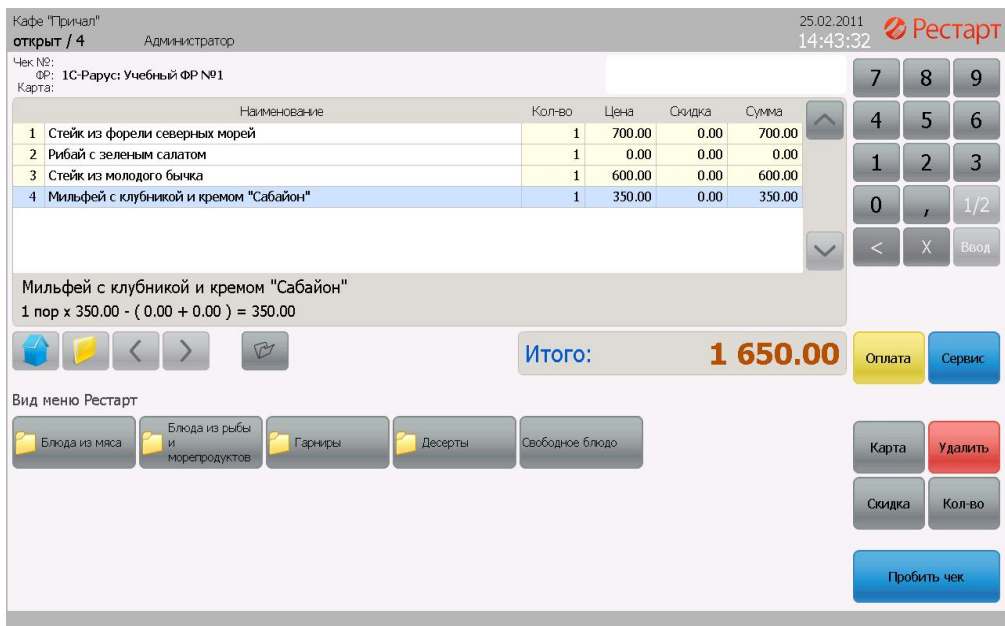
Кафе "Причал"
открыт / 4 Администратор

25.02.2011
14:43:32

Рестарт

Чек №:
ФР: 1С-Рарус: Учебный ФР №1
Карта:

| | Наименование | Кол-во | Цена | Скидка | Сумма |
|---|---|---|---|---|---|
| 1 | Стейк из форели северных морей | 1 | 700.00 | 0.00 | 700.00 |
| 2 | Рибай с зеленым салатом | 1 | 0.00 | 0.00 | 0.00 |
| 3 | Стейк из молодого бычка | 1 | 600.00 | 0.00 | 600.00 |
| 4 | Мильфей с клубникой и кремом "Сабайон" | 1 | 350.00 | 0.00 | 350.00 |

7 8 9
4 5 6
1 2 3
0 , 1/2
< X Ввод

Мильфей с клубникой и кремом "Сабайон"
1 пор x 350.00 - ( 0.00 + 0.00 ) = 350.00

Итого: 1 650.00

Оплата Сервис

Вид меню Рестарт

Блюда из мяса
Блюда из рыбы и морепродуктов
Гарниры
Десерты
Свободное блюдо

Карта Удалить
Скидка Кол-во
Пробить чек